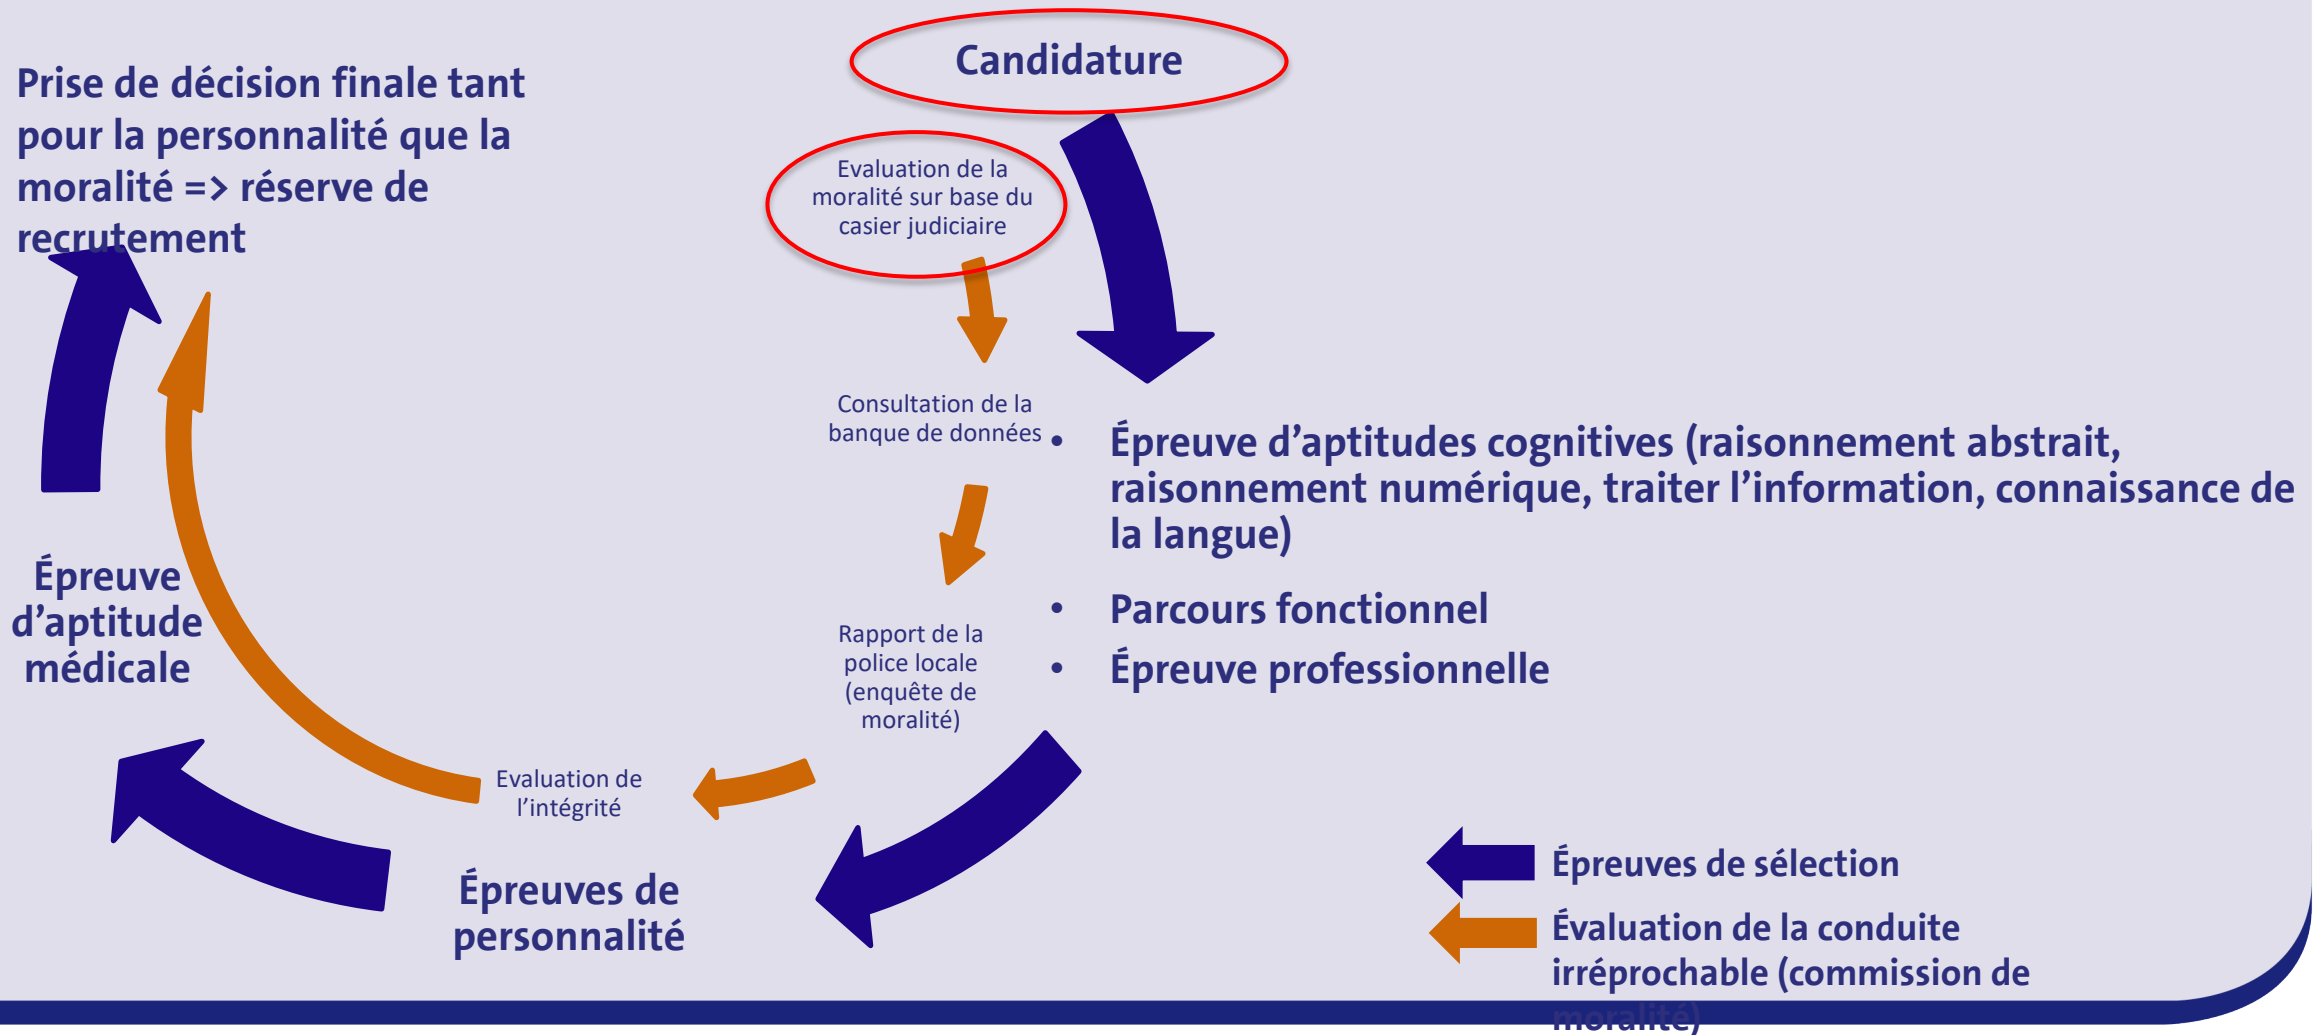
Candidature

Prise de décision finale tant pour la personnalité que la moralité => réserve de recrutement

Evaluation de la moralité sur base du casier judiciaire

Consultation de la banque de données

- Épreuve d’aptitudes cognitives (raisonnement abstrait, raisonnement numérique, traiter l’information, connaissance de la langue)
- Parcours fonctionnel
- Épreuve professionnelle

Rapport de la police locale (enquête de moralité)

Épreuve d’aptitude médicale

Evaluation de l’intégrité

Épreuves de personnalité

Épreuves de sélection

Évaluation de la conduite irréprochable (commission de moralité)